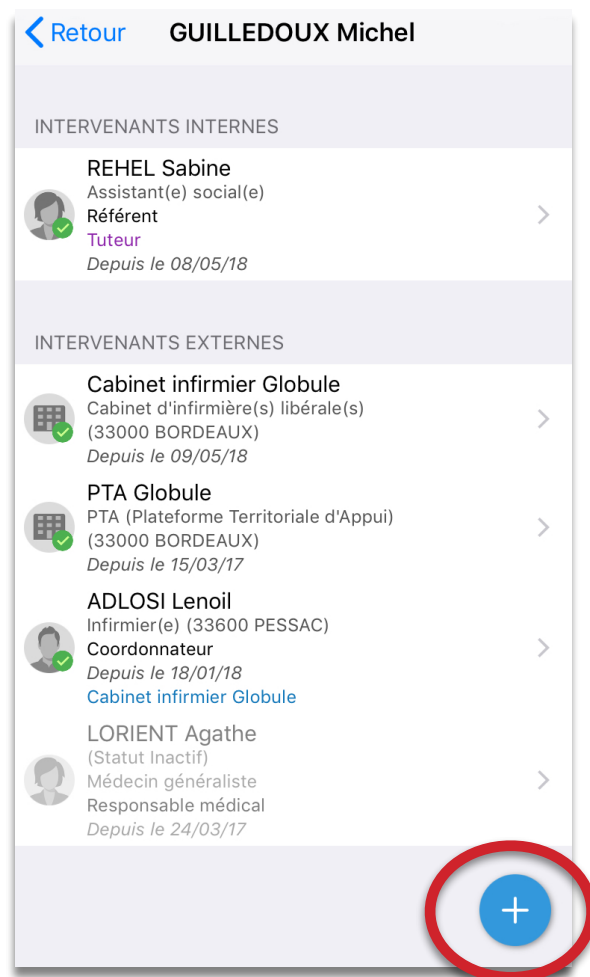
Retour GUILLEDOUX Michel

INTERVENANTS INTERNES

REHEL Sabine
Assistant(e) social(e)
Référent
Tuteur
Depuis le 08/05/18

INTERVENANTS EXTERNES

Cabinet infirmier Globule
Cabinet d'infirmière(s) libérale(s)
(33000 BORDEAUX)
Depuis le 09/05/18

PTA Globule
PTA (Plateforme Territoriale d'Appui)
(33000 BORDEAUX)
Depuis le 15/03/17

ADLOSI Lenoil
Infirmier(e) (33600 PESSAC)
Coordonnateur
Depuis le 18/01/18
Cabinet infirmier Globule

LORIENT Agathe
(Statut Inactif)
Médecin généraliste
Responsable médical
Depuis le 24/03/17

+